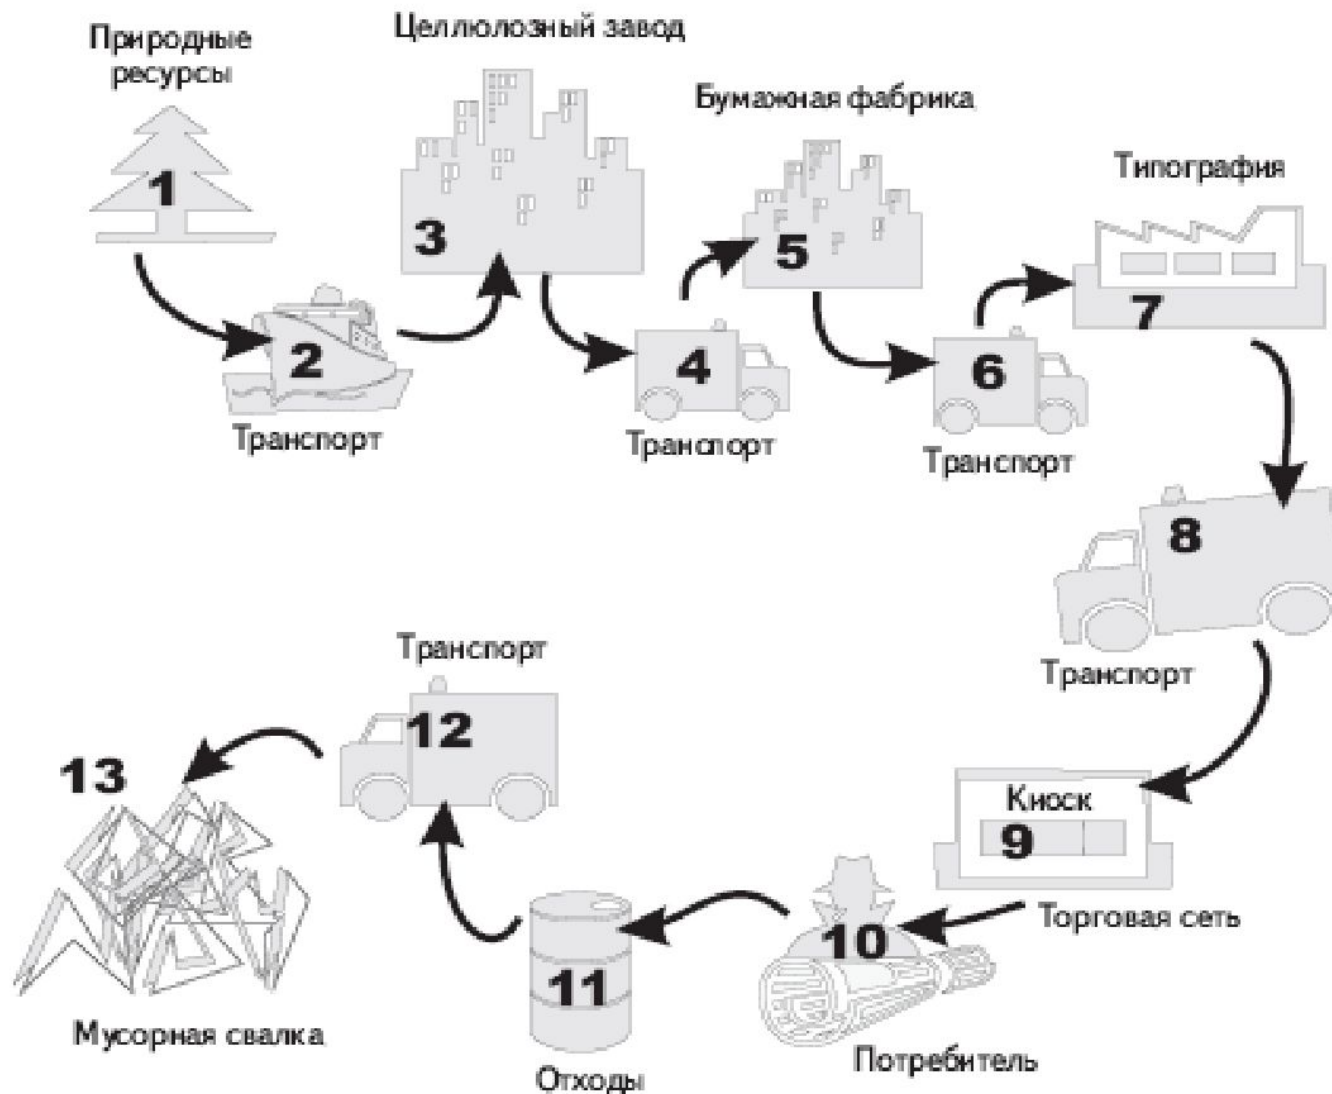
Природные ресурсы

1

Целлюлозный завод

3

Бумажная фабрика

5

Типография

7

2

Транспорт

4

Транспорт

6

Транспорт

8

Транспорт

Транспорт

12

13

Киоск

9

Торговая сеть

10

11

Мусорная свалка

Отходы

Потребитель